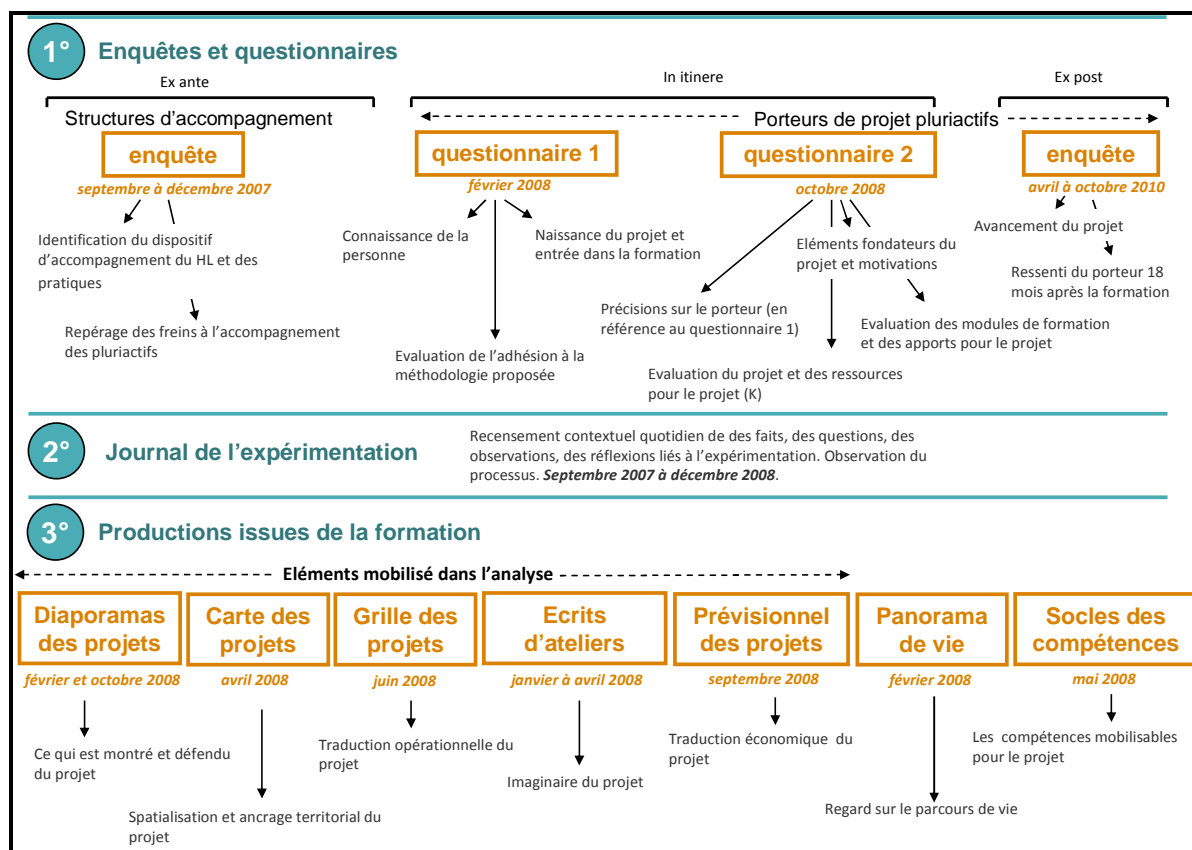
1° Enquêtes et questionnaires

Ex ante

In itinere

Ex post

Structures d'accompagnement

Porteurs de projet pluriactifs

enquête
septembre à décembre 2007

questionnaire 1
février 2008

questionnaire 2
octobre 2008

enquête
avril à octobre 2010

Identification du dispositif d'accompagnement du HL et des pratiques

Repérage des freins à l'accompagnement des pluriactifs

Connaissance de la personne

Naissance du projet et entrée dans la formation

Evaluation de l'adhésion à la méthodologie proposée

Précisions sur le porteur (en référence au questionnaire 1)

Eléments fondateurs du projet et motivations

Evaluation du projet et des ressources pour le projet (K)

Evaluation des modules de formation et des apports pour le projet

Avancement du projet

Ressenti du porteur 18 mois après la formation

2° Journal de l'expérimentation

Recensement contextuel quotidien de des faits, des questions, des observations, des réflexions liés à l'expérimentation. Observation du processus. ***Septembre 2007 à décembre 2008***.

3° Productions issues de la formation

Eléments mobilisé dans l'analyse

Diaporamas des projets
février et octobre 2008

Carte des projets
avril 2008

Grille des projets
juin 2008

Ecrits d'ateliers
janvier à avril 2008

Prévisionnel des projets
septembre 2008

Panorama de vie
février 2008

Socles des compétences
mai 2008

Ce qui est montré et défendu du projet

Spatialisation et ancrage territorial du projet

Traduction opérationnelle du projet

Imaginaire du projet

Traduction économique du projet

Regard sur le parcours de vie

Les compétences mobilisables pour le projet